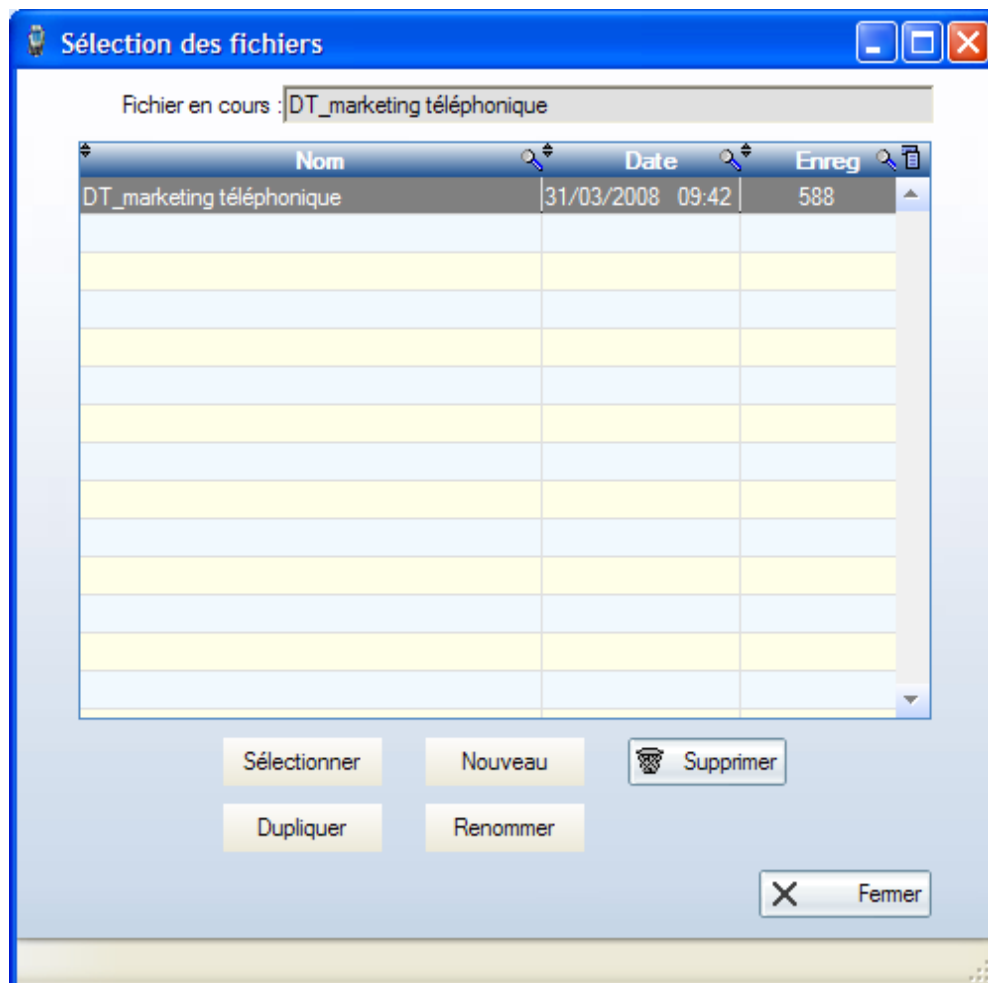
Sélection des fichiers

Fichier en cours : DT_marketing téléphonique

| Nom | Date | Enreg |
|---|---|---|
| DT_marketing téléphonique | 31/03/2008 09:42 | 588 |

Sélectionner

Nouveau

Supprimer

Dupliquer

Renommer

Fermer